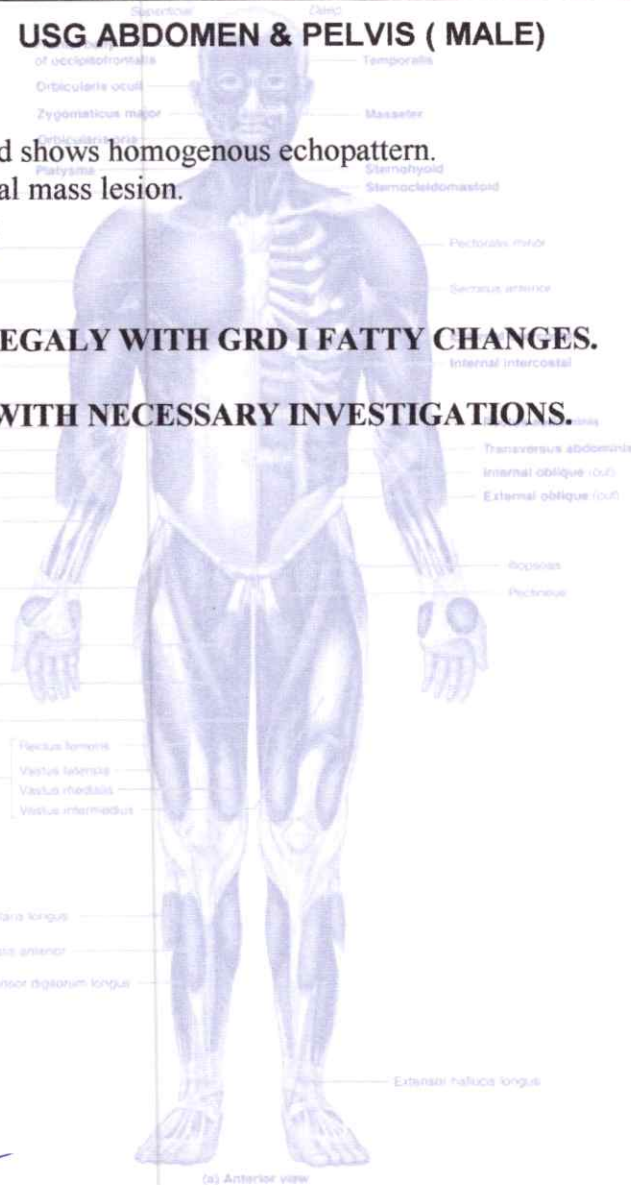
USG ABDOMEN & PELVIS ( MALE)

Superficial Deep
of occipitofrontalis Temporalis
Orbicularis oculi
Zygomaticus major Masseter
Orbicularis oris
Platysma Sternohyoid
Sternocleidomastoid

d shows homogenous echopattern.
al mass lesion.

Pectoralis minor
Serratus anterior

EGALY WITH GRD I FATTY CHANGES.

Internal intercostal

WITH NECESSARY INVESTIGATIONS.

Transversus abdominis
Internal oblique (cut)
External oblique (cut)

Iliopsoas
Pectineus

Rectus femoris
Vastus lateralis
Vastus medialis
Vastus intermedius

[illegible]aris longus
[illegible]s anterior
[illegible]nsor digitorum longus

Extensor hallucis longus

(a) Anterior view